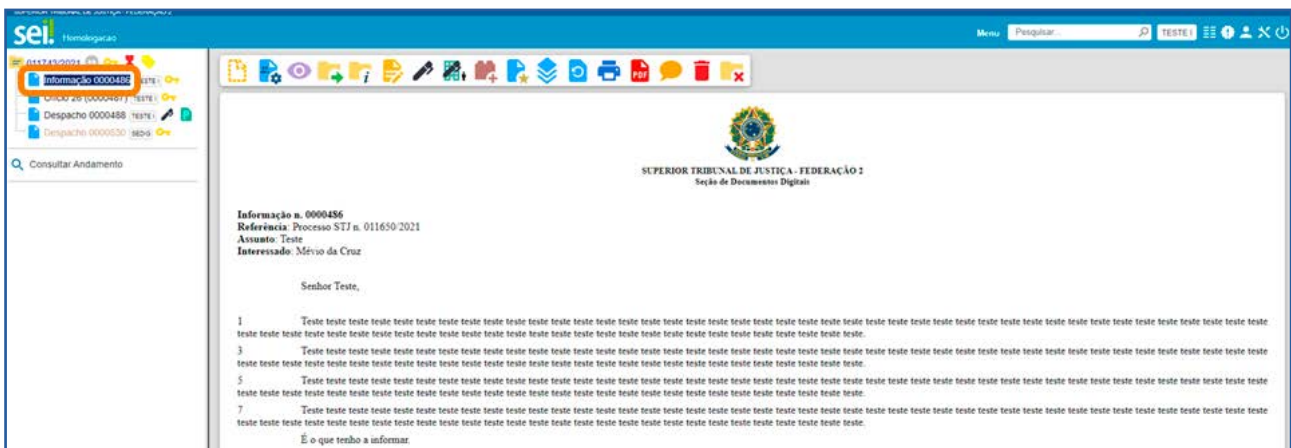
SUPERIOR TRIBUNAL DE JUSTIÇA - FEDERAÇÃO 2

sei! Homologacao

Menu Pesquisar... TESTE

011743/2021
Informação 0000486 TESTE
Ofício 26 (0000487) TESTE
Despacho 0000488 TESTE
Despacho 0000530 SEDIG

Consultar Andamento

SUPERIOR TRIBUNAL DE JUSTIÇA - FEDERAÇÃO 2
Seção de Documentos Digitais

Informação n. 0000486
Referência: Processo STJ n. 011650/2021
Assunto: Teste
Interessado: Mévio da Cruz

Senhor Teste,

1 Teste teste teste teste teste teste teste teste teste teste teste teste teste teste teste teste teste teste teste teste teste teste teste teste teste teste teste teste teste teste teste teste teste teste teste teste teste teste teste teste teste teste teste teste teste teste teste teste teste teste teste teste teste teste teste teste teste teste teste teste teste teste teste teste teste teste teste teste teste teste teste teste teste teste teste.

3 Teste teste teste teste teste teste teste teste teste teste teste teste teste teste teste teste teste teste teste teste teste teste teste teste teste teste teste teste teste teste teste teste teste teste teste teste teste teste teste teste teste teste teste teste teste teste teste teste teste teste teste teste teste teste teste teste teste teste teste teste teste teste teste teste teste teste teste teste teste teste teste teste teste teste teste.

5 Teste teste teste teste teste teste teste teste teste teste teste teste teste teste teste teste teste teste teste teste teste teste teste teste teste teste teste teste teste teste teste teste teste teste teste teste teste teste teste teste teste teste teste teste teste teste teste teste teste teste teste teste teste teste teste teste teste teste teste teste teste teste teste teste teste teste teste teste teste teste teste teste teste teste teste.

7 Teste teste teste teste teste teste teste teste teste teste teste teste teste teste teste teste teste teste teste teste teste teste teste teste teste teste teste teste teste teste teste teste teste teste teste teste teste teste teste teste teste teste teste teste teste teste teste teste teste teste teste teste teste teste teste teste teste teste teste teste teste teste teste teste teste teste teste teste teste teste teste teste teste teste teste.

É o que tenho a informar.